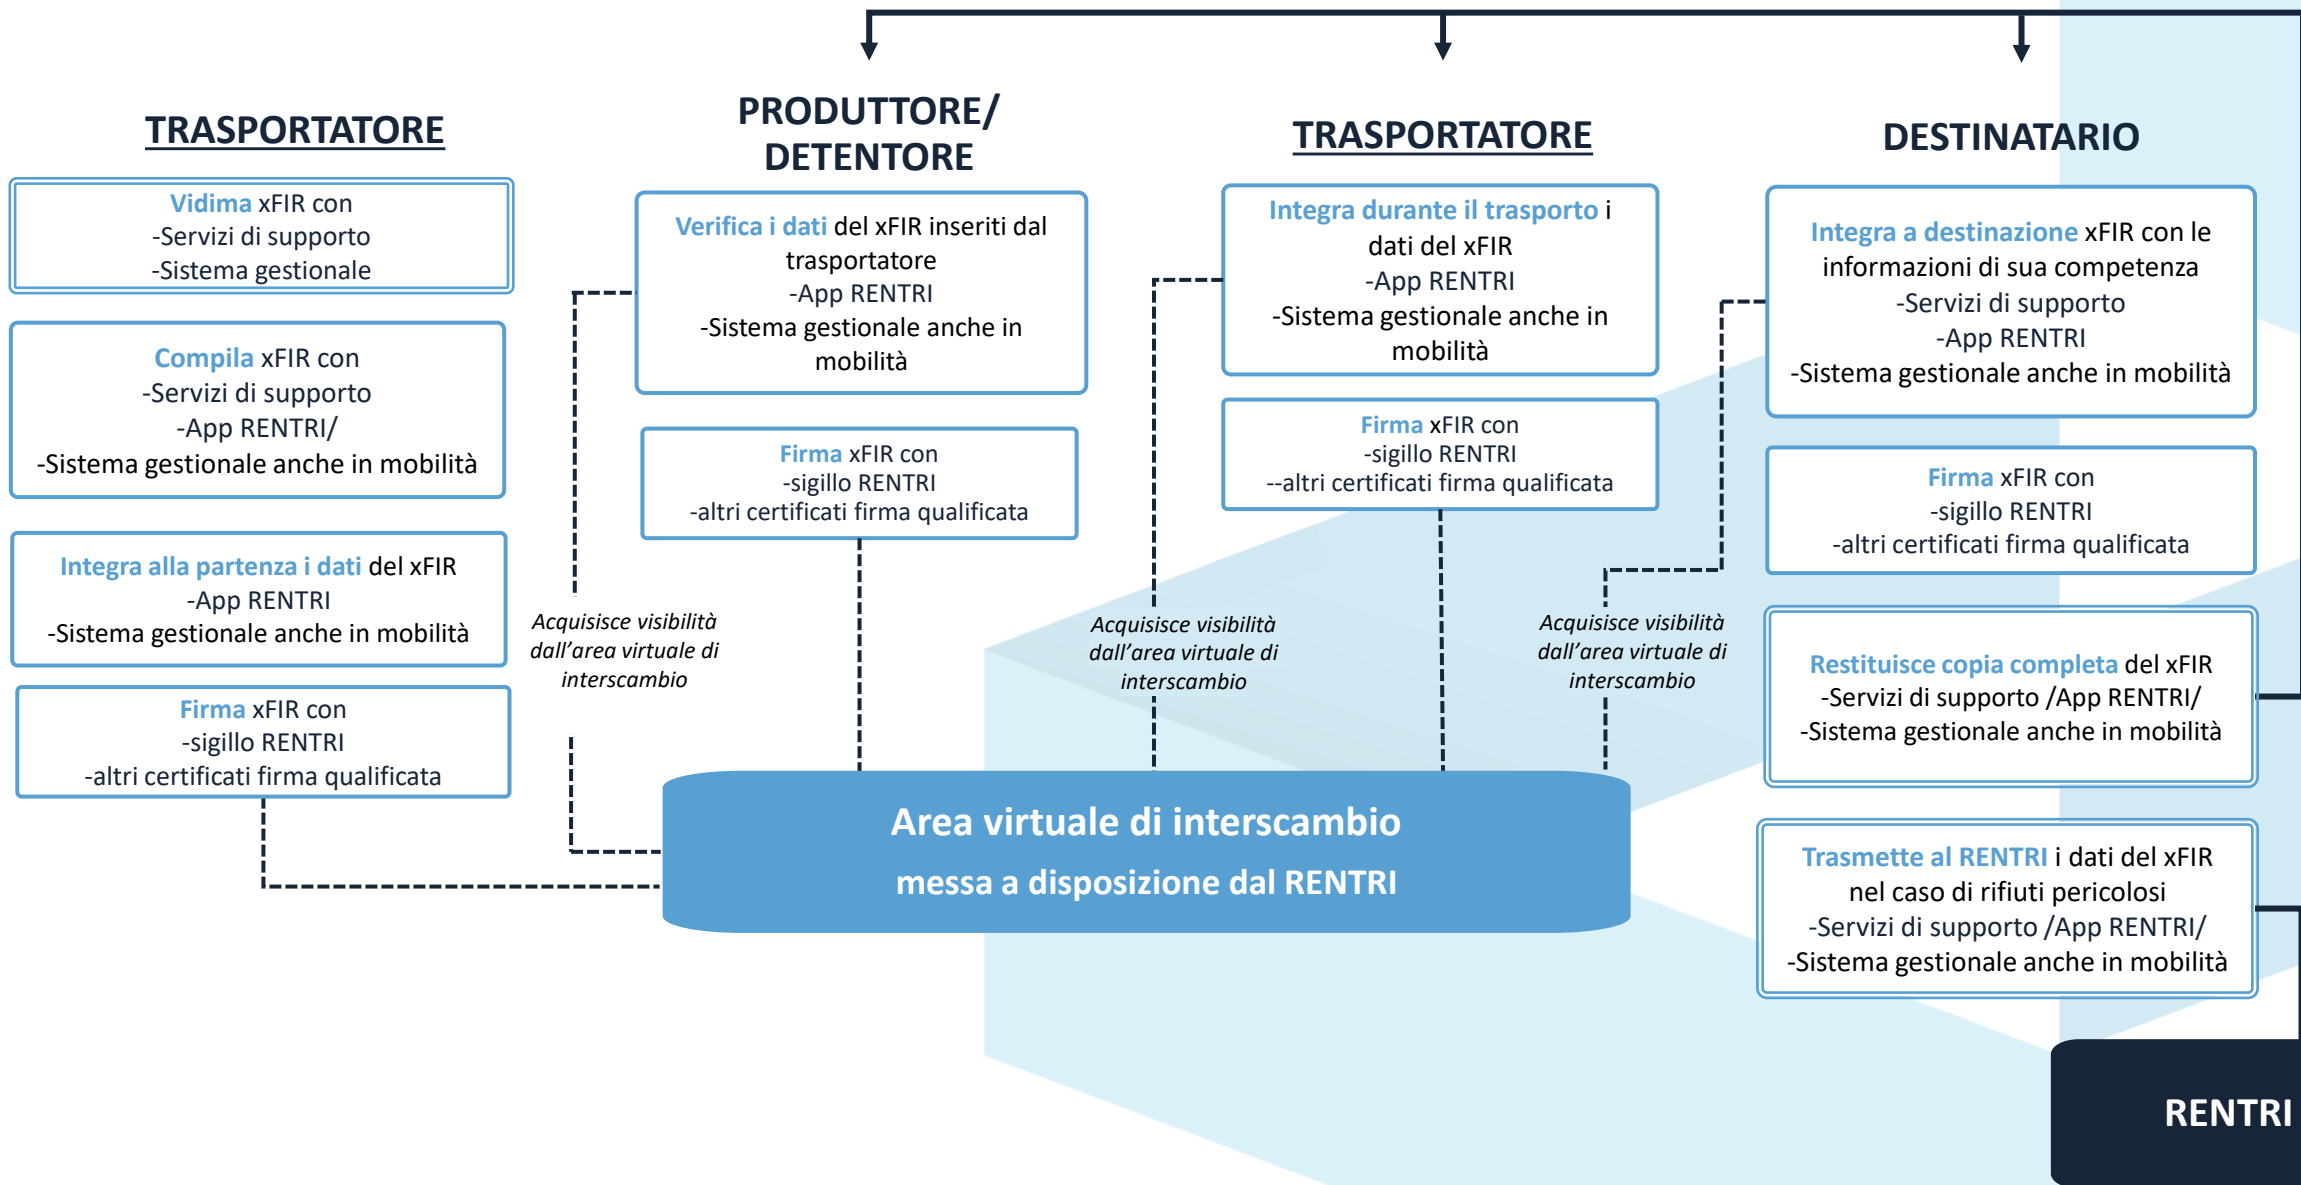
TRASPORTATORE

Vidima xFIR con
-Servizi di supporto
-Sistema gestionale

Compila xFIR con
-Servizi di supporto
-App RENTRI/
-Sistema gestionale anche in mobilità

Integra alla partenza i dati del xFIR
-App RENTRI
-Sistema gestionale anche in mobilità

Firma xFIR con
-sigillo RENTRI
-altri certificati firma qualificata

PRODUTTORE/ DETENTORE

Verifica i dati del xFIR inseriti dal trasportatore
-App RENTRI
-Sistema gestionale anche in mobilità

Firma xFIR con
-sigillo RENTRI
-altri certificati firma qualificata

Acquisisce visibilità dall'area virtuale di interscambio

TRASPORTATORE

Integra durante il trasporto i dati del xFIR
-App RENTRI
-Sistema gestionale anche in mobilità

Firma xFIR con
-sigillo RENTRI
--altri certificati firma qualificata

Acquisisce visibilità dall'area virtuale di interscambio

DESTINATARIO

Integra a destinazione xFIR con le informazioni di sua competenza
-Servizi di supporto
-App RENTRI
-Sistema gestionale anche in mobilità

Firma xFIR con
-sigillo RENTRI
-altri certificati firma qualificata

Acquisisce visibilità dall'area virtuale di interscambio

Restituisce copia completa del xFIR
-Servizi di supporto /App RENTRI/
-Sistema gestionale anche in mobilità

Trasmette al RENTRI i dati del xFIR nel caso di rifiuti pericolosi
-Servizi di supporto /App RENTRI/
-Sistema gestionale anche in mobilità

Area virtuale di interscambio
messa a disposizione dal RENTRI

RENTRI